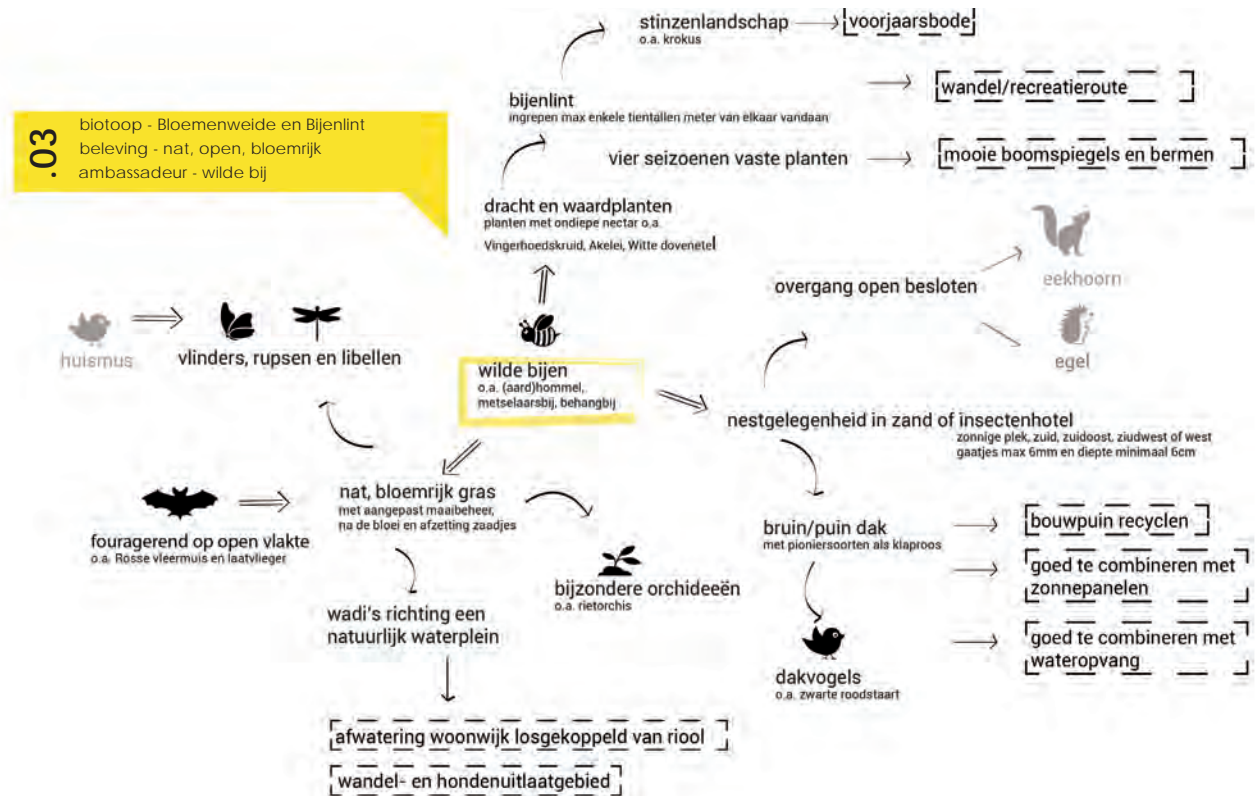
.03
biotoop - Bloemenweide en Bijenlint
beleving - nat, open, bloemrijk
ambassadeur - wilde bij

stinzenlandschap
o.a. krokus
voorjaarsbode

bijenlint
ingrepen max enkele tientallen meter van elkaar vandaan

wandel/recreatieroute

vier seizoenen vaste planten

mooie boomspiegels en bermen

dracht en waardplanten
planten met ondiepe nectar o.a.
Vingerhoedskruid, Akelei, Witte dovenetel

eekhoorn

overgang open besloten

egel

huismus

vlinders, rupsen en libellen

wilde bijen
o.a. (aard)hommel, metselaarsbij, behangbij

nestgelegenheid in zand of insectenhotel
zonnige plek, zuid, zuidoost, ziudwest of west
gaatjes max 6mm en diepte minimaal 6cm

nat, bloemrijk gras
met aangepast maaibeheer, na de bloei en afzetting zaadjes

fouragerend op open vlakte
o.a. Rosse vleermuis en laatvlieger

bruin/puin dak
met pioniersoorten als klaproos

bouwpuin recyclen

goed te combineren met zonnepanelen

bijzondere orchideeën
o.a. rietorchis

wadi's richting een natuurlijk waterplein

goed te combineren met wateropvang

dakvogels
o.a. zwarte roodstaart

afwatering woonwijk losgekoppeld van riool

wandel- en hondenuitlaatgebied